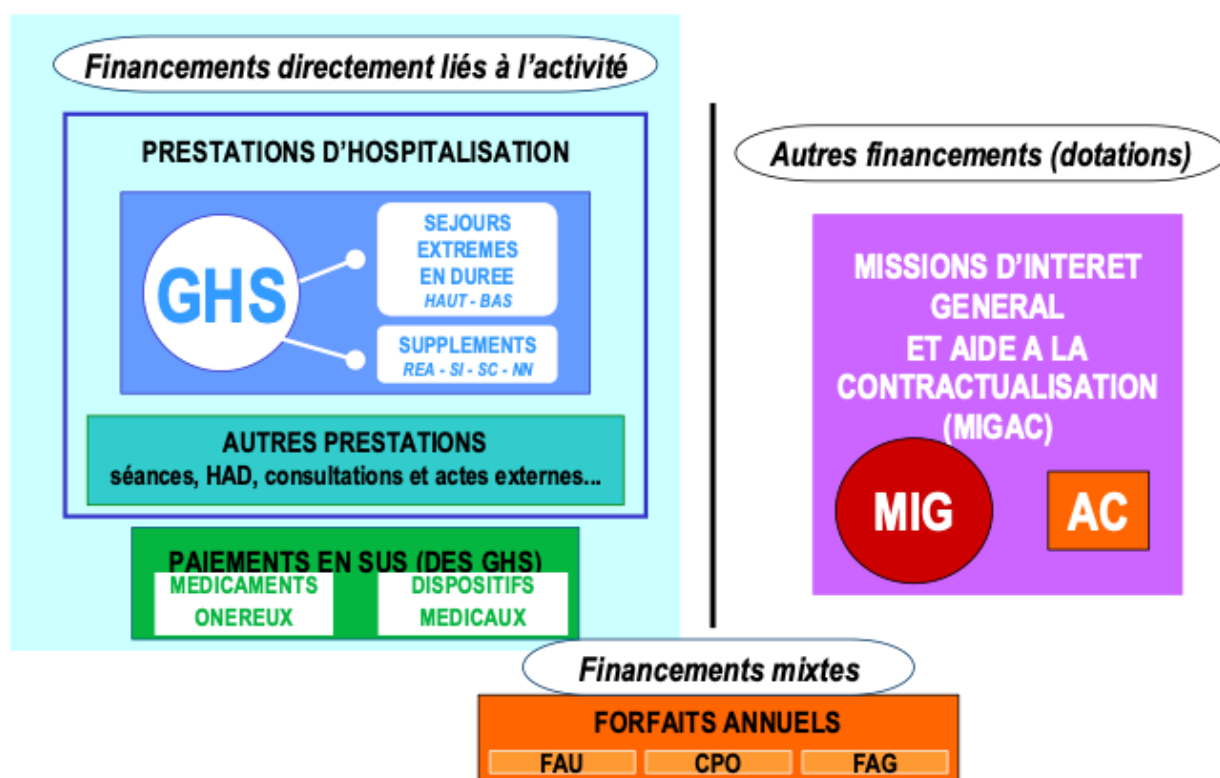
Financements directement liés à l'activité

PRESTATIONS D'HOSPITALISATION

GHS

SEJOURS EXTREMES EN DUREE
HAUT - BAS

SUPPLEMENTS
REA - SI - SC - NN

AUTRES PRESTATIONS
séances, HAD, consultations et actes externes...

PAIEMENTS EN SUS (DES GHS)

MEDICAMENTS ONEREUX

DISPOSITIFS MEDICAUX

Autres financements (dotations)

MISSIONS D'INTERET GENERAL ET AIDE A LA CONTRACTUALISATION (MIGAC)

MIG

AC

Financements mixtes

FORFAITS ANNUELS

FAU

CPO

FAG